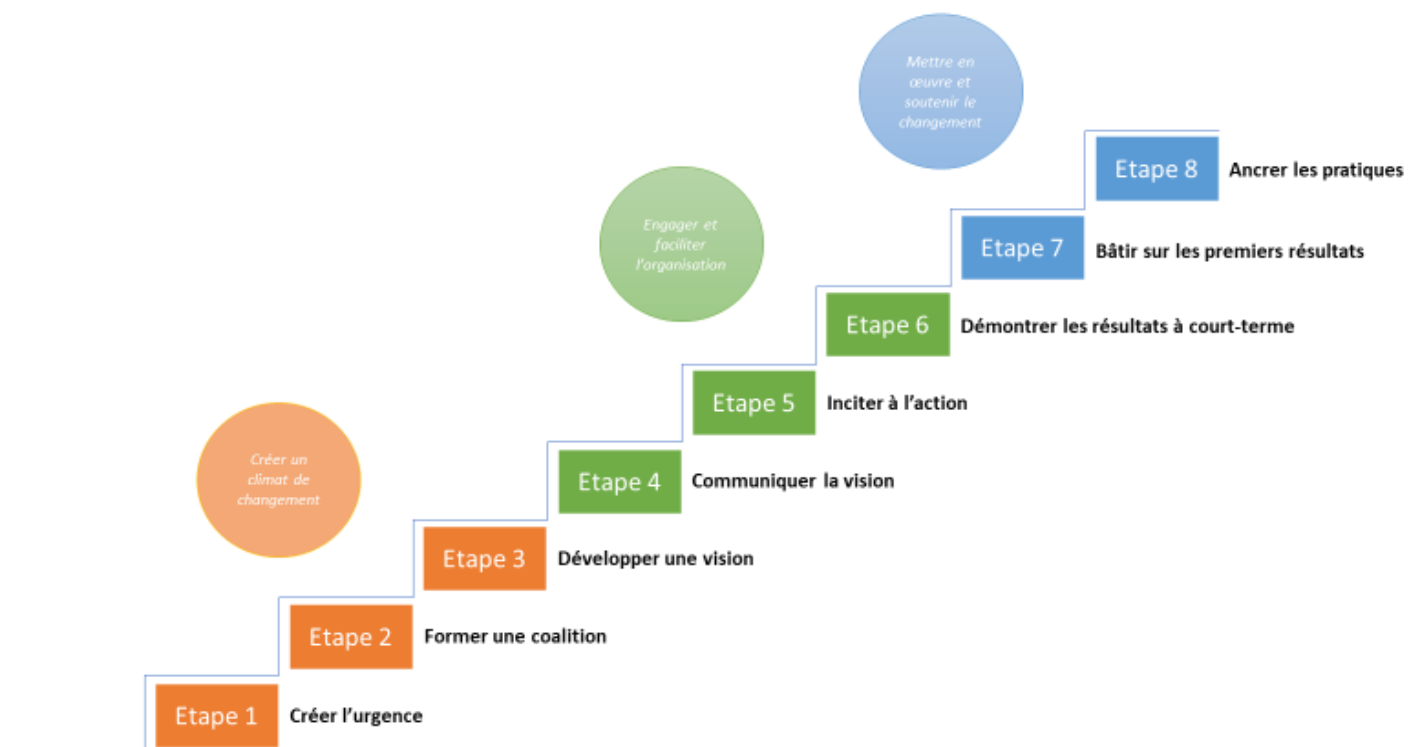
Mettre en œuvre et soutenir le changement

Etape 8 Ancrer les pratiques

Engager et faciliter l'organisation

Etape 7 Bâtir sur les premiers résultats

Etape 6 Démontrer les résultats à court-terme

Etape 5 Inciter à l'action

Créer un climat de changement

Etape 4 Communiquer la vision

Etape 3 Développer une vision

Etape 2 Former une coalition

Etape 1 Créer l'urgence